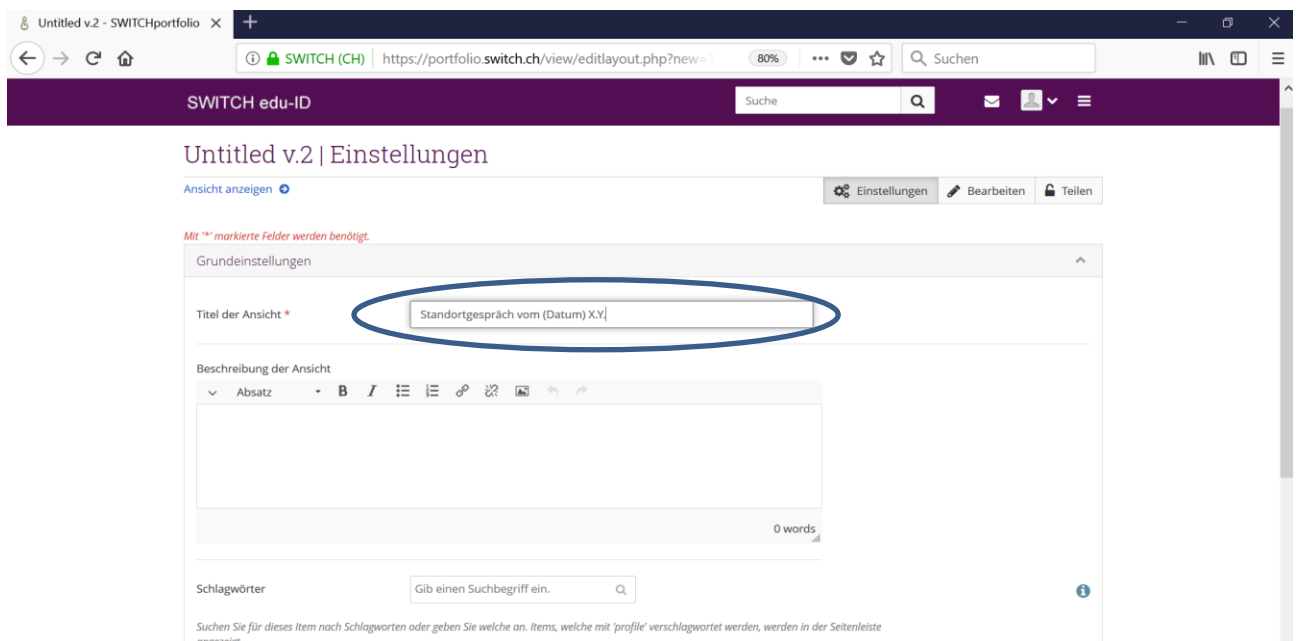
Untitled v.2 - SWITCHportfolio ×

SWITCH (CH) https://portfolio.switch.ch/view/editlayout.php?new=

80%

Suchen

SWITCH edu-ID

Suche

Untitled v.2 | Einstellungen

Ansicht anzeigen

Einstellungen Bearbeiten Teilen

Mit '*' markierte Felder werden benötigt.

Grundeinstellungen

Titel der Ansicht *

Standortgespräch vom (Datum) X.Y.

Beschreibung der Ansicht

Absatz

0 words

Schlagwörter

Gib einen Suchbegriff ein.

Suchen Sie für dieses Item nach Schlagworten oder geben Sie welche an. Items, welche mit 'profile' verschlagwortet werden, werden in der Seitenleiste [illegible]